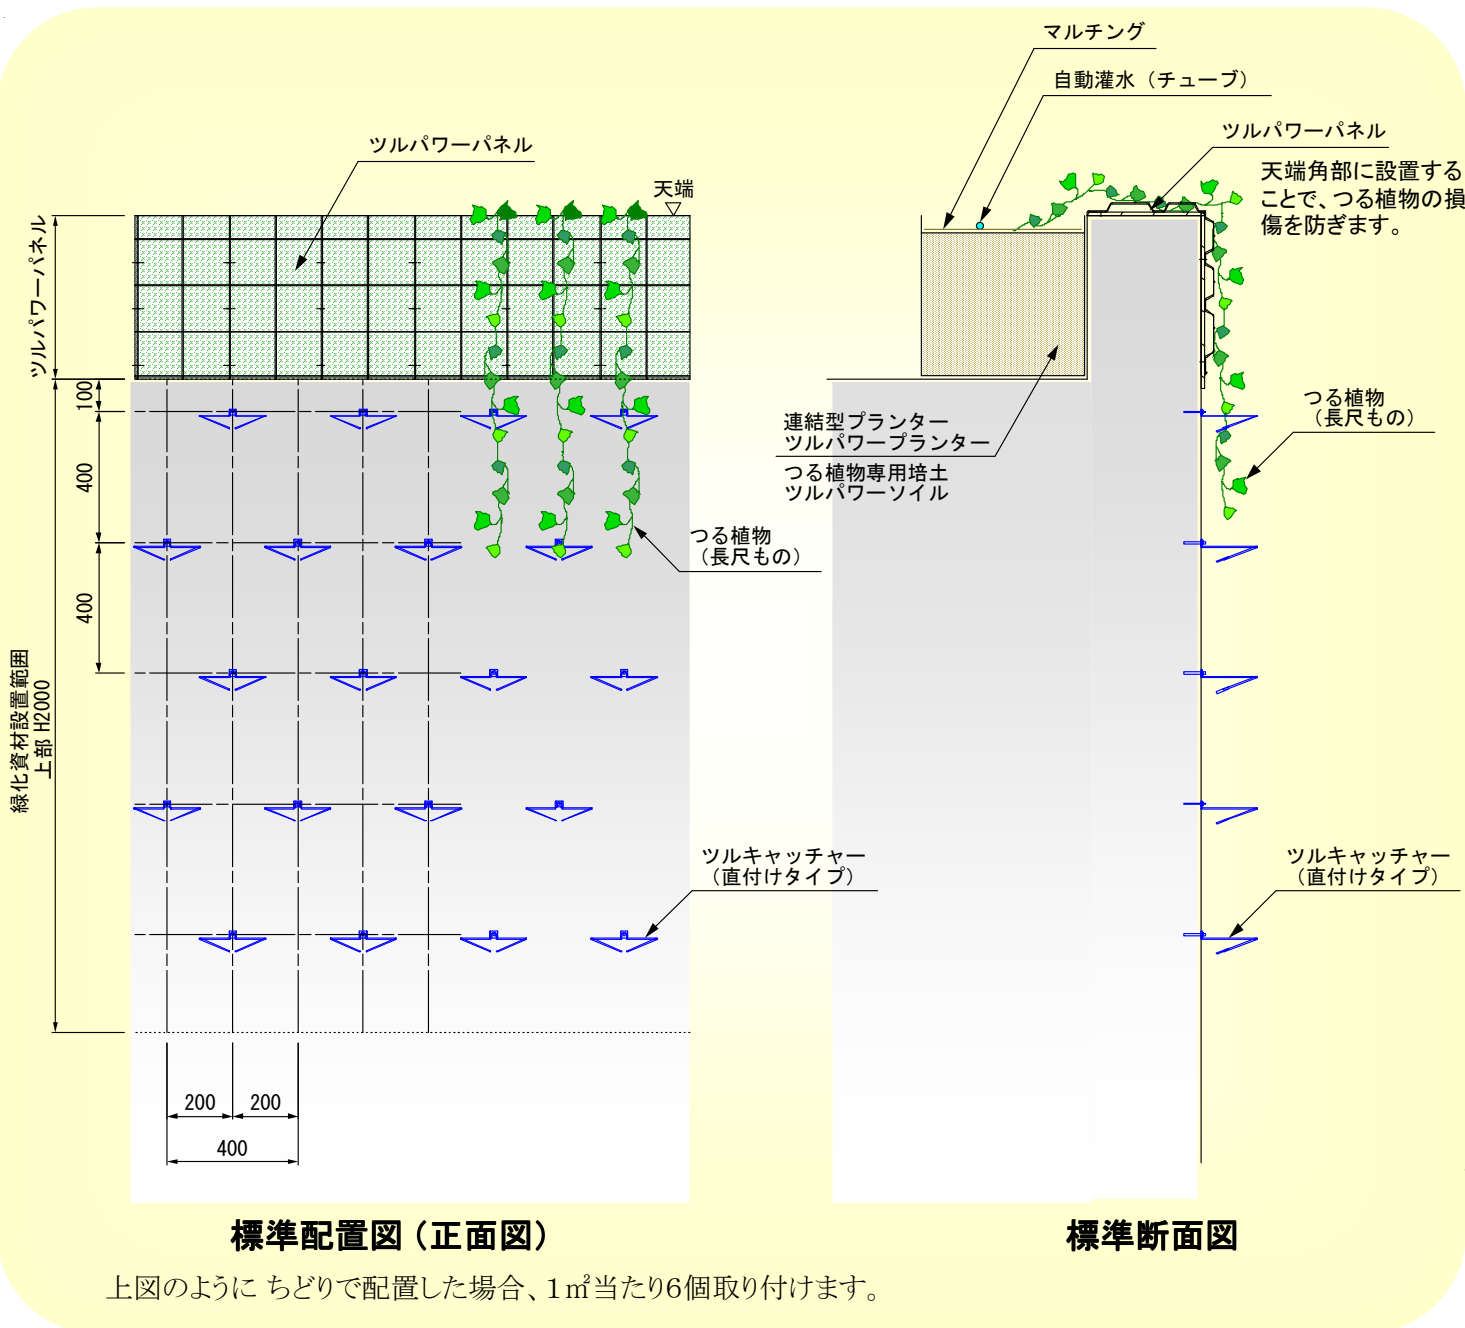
ツルパワーパネル

天端

ツルパワーパネル

100

400

400

緑化資材設置範囲
上部 H2000

つる植物
（長尺もの）

ツルキャッチャー
（直付けタイプ）

200 200

400

マルチング

自動灌水（チューブ）

ツルパワーパネル

天端角部に設置することで、つる植物の損傷を防ぎます。

連結型プランター
ツルパワープランター

つる植物専用培土
ツルパワーソイル

つる植物
（長尺もの）

ツルキャッチャー
（直付けタイプ）

標準配置図（正面図）

標準断面図

上図のように ちどりで配置した場合、1㎡当たり6個取り付けます。